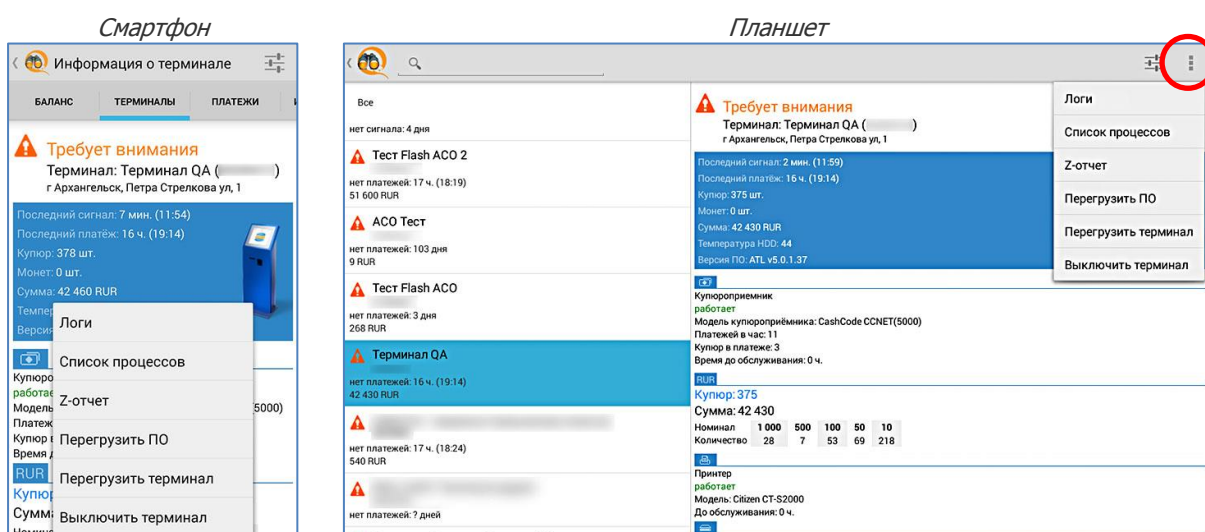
Смартфон

Информация о терминале

БАЛАНС | ТЕРМИНАЛЫ | ПЛАТЕЖИ

Требует внимания
Терминал: Терминал QA ([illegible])
г Архангельск, Петра Стрелкова ул, 1

Последний сигнал: 7 мин. (11:54)
Последний платёж: 16 ч. (19:14)
Купюр: 378 шт.
Монет: 0 шт.
Сумма: 42 460 RUR
Темпер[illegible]
Версия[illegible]

Купюро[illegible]
работае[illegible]
Модель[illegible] 5000)
Платеж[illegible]
Купюр в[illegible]
Время д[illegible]
RUR
Купюр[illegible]
Сумма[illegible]

Логи
Список процессов
Z-отчет
Перегрузить ПО
Перегрузить терминал
Выключить терминал

Планшет

Все
нет сигнала: 4 дня

Тест Flash ACO 2
нет платежей: 17 ч. (18:19)
51 600 RUR

ACO Тест
нет платежей: 103 дня
9 RUR

Тест Flash ACO
нет платежей: 3 дня
268 RUR

Терминал QA
нет платежей: 16 ч. (19:14)
42 430 RUR

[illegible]
нет платежей: 17 ч. (18:24)
540 RUR

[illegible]
нет платежей: ? дней

Требует внимания
Терминал: Терминал QA ([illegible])
г Архангельск, Петра Стрелкова ул, 1

Последний сигнал: 2 мин. (11:59)
Последний платёж: 16 ч. (19:14)
Купюр: 375 шт.
Монет: 0 шт.
Сумма: 42 430 RUR
Температура HDD: 44
Версия ПО: ATL v5.0.1.37

Купюроприемник
работает
Модель купюроприёмника: CashCode CCNET(5000)
Платежей в час: 11
Купюр в платеже: 3
Время до обслуживания: 0 ч.

RUR
Купюр: 375
Сумма: 42 430

| Номинал | 1 000 | 500 | 100 | 50 | 10 |
|---|---|---|---|---|---|
| Количество | 28 | 7 | 53 | 69 | 218 |

Принтер
работает
Модель: Citizen CT-S2000
До обслуживания: 0 ч.

Логи
Список процессов
Z-отчет
Перегрузить ПО
Перегрузить терминал
Выключить терминал